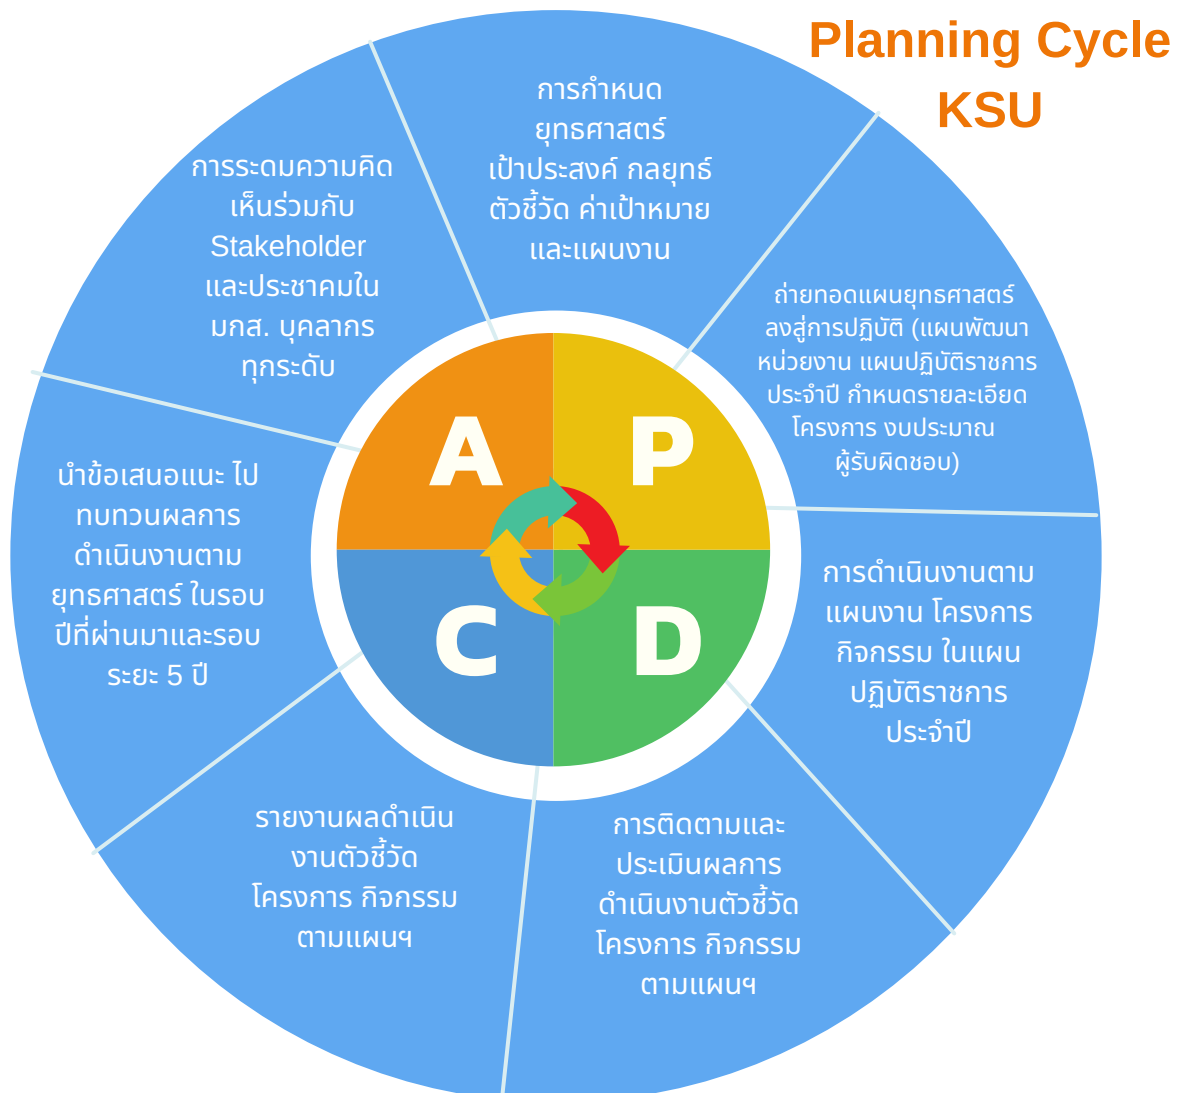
Planning Cycle KSU

การกำหนด ยุทธศาสตร์ เป้าประสงค์ กลยุทธ์ ตัวชี้วัด ค่าเป้าหมาย และแผนงาน

ถ่ายทอดแผนยุทธศาสตร์ ลงสู่การปฏิบัติ (แผนพัฒนา หน่วยงาน แผนปฏิบัติราชการ ประจำปี กำหนดรายละเอียด โครงการ งบประมาณ ผู้รับผิดชอบ)

การดำเนินงานตาม แผนงาน โครงการ กิจกรรม ในแผน ปฏิบัติราชการ ประจำปี

การติดตามและ ประเมินผลการ ดำเนินงานตัวชี้วัด โครงการ กิจกรรม ตามแผนฯ

รายงานผลดำเนิน งานตัวชี้วัด โครงการ กิจกรรม ตามแผนฯ

นำข้อเสนอแนะ ไป ทบทวนผลการ ดำเนินงานตาม ยุทธศาสตร์ ในรอบ ปีที่ผ่านมาและรอบ ระยะ 5 ปี

การระดมความคิด เห็นร่วมกับ Stakeholder และประชาคมใน มกส. บุคลากร ทุกระดับ

A

P

C

D